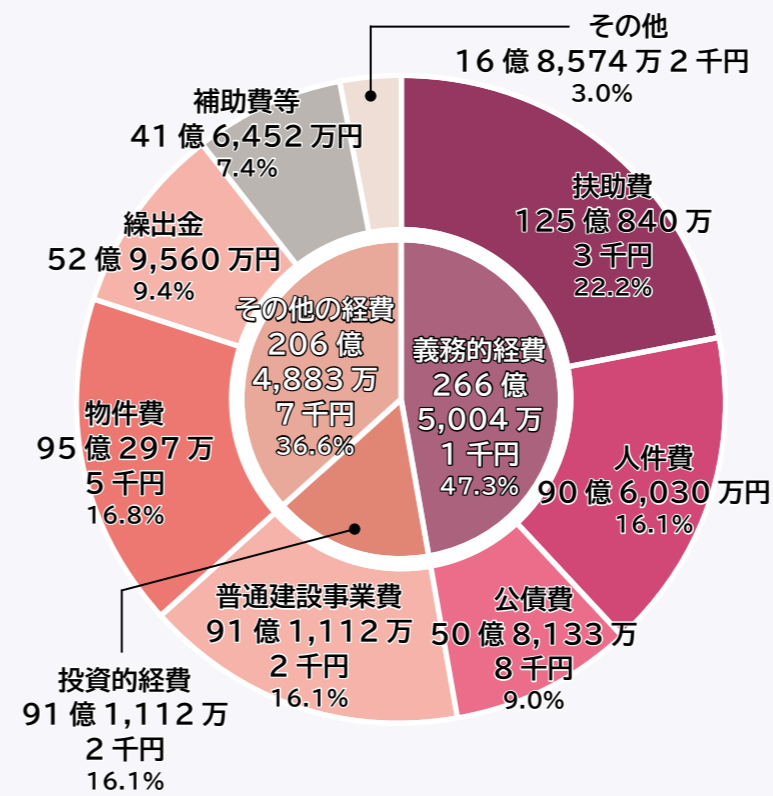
その他
16 億 8,574 万 2 千円
3.0%

補助費等
41 億 6,452 万円
7.4%

扶助費
125 億 840 万
3 千円
22.2%

繰出金
52 億 9,560 万円
9.4%

その他の経費
206 億
4,883 万
7 千円
36.6%

義務的経費
266 億
5,004 万
1 千円
47.3%

物件費
95 億 297 万
5 千円
16.8%

人件費
90 億 6,030 万円
16.1%

普通建設事業費
91 億 1,112 万
2 千円
16.1%

公債費
50 億 8,133 万
8 千円
9.0%

投資的経費
91 億 1,112 万
2 千円
16.1%